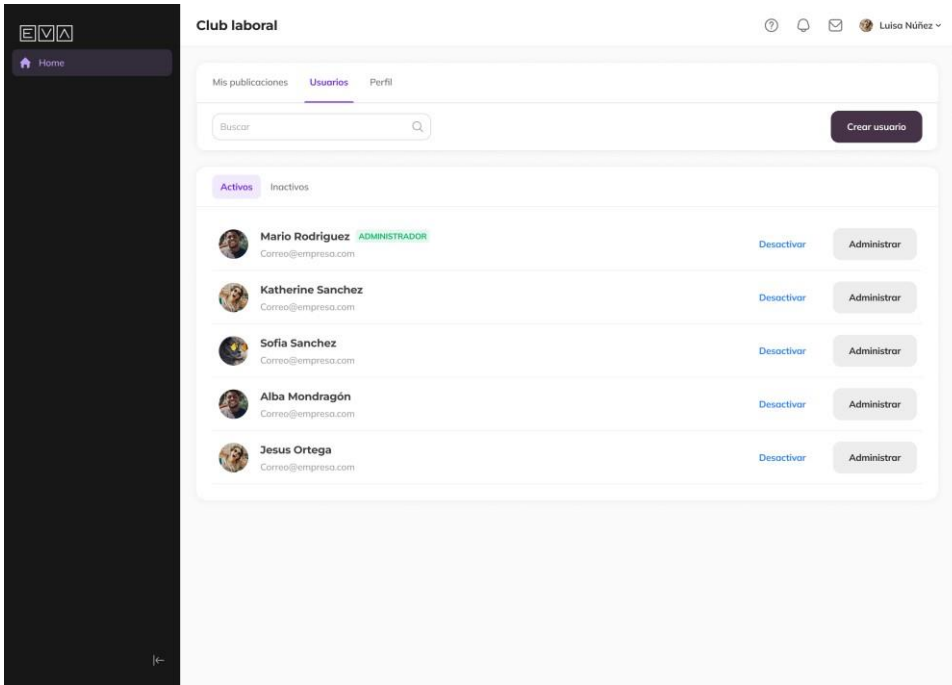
EVA

Home

Club laboral

Luisa Núñez

Mis publicaciones
Usuarios
Perfil

Buscar

Crear usuario

Activos
Inactivos

Mario Rodriguez ADMINISTRADOR
Correo@empresa.com
Desactivar
Administrar

Katherine Sanchez
Correo@empresa.com
Desactivar
Administrar

Sofia Sanchez
Correo@empresa.com
Desactivar
Administrar

Alba Mondragón
Correo@empresa.com
Desactivar
Administrar

Jesus Ortega
Correo@empresa.com
Desactivar
Administrar